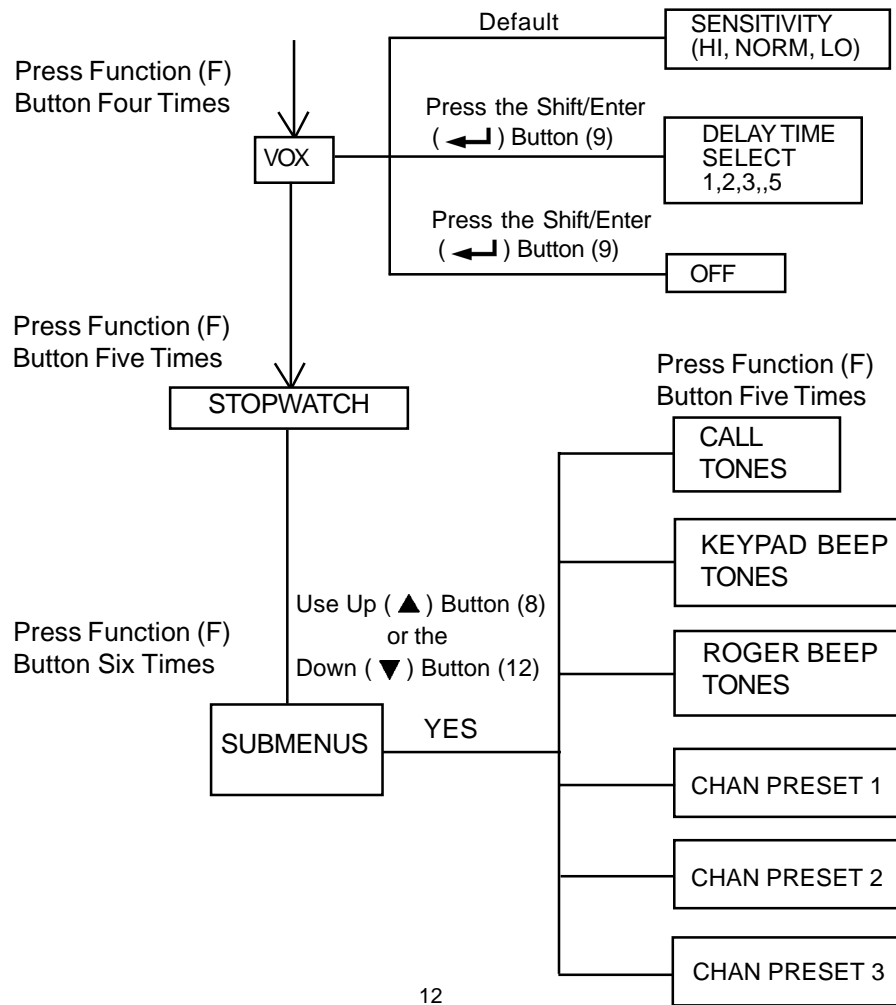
Press Function (F) Button Four Times

Default

SENSITIVITY (HI, NORM, LO)

Press the Shift/Enter ( ↵ ) Button (9)

VOX

DELAY TIME SELECT 1,2,3,,5

Press the Shift/Enter ( ↵ ) Button (9)

OFF

Press Function (F) Button Five Times

STOPWATCH

Press Function (F) Button Five Times

CALL TONES

KEYPAD BEEP TONES

Use Up ( ▲ ) Button (8) or the Down ( ▼ ) Button (12)

Press Function (F) Button Six Times

ROGER BEEP TONES

SUBMENUS

YES

CHAN PRESET 1

CHAN PRESET 2

CHAN PRESET 3

12